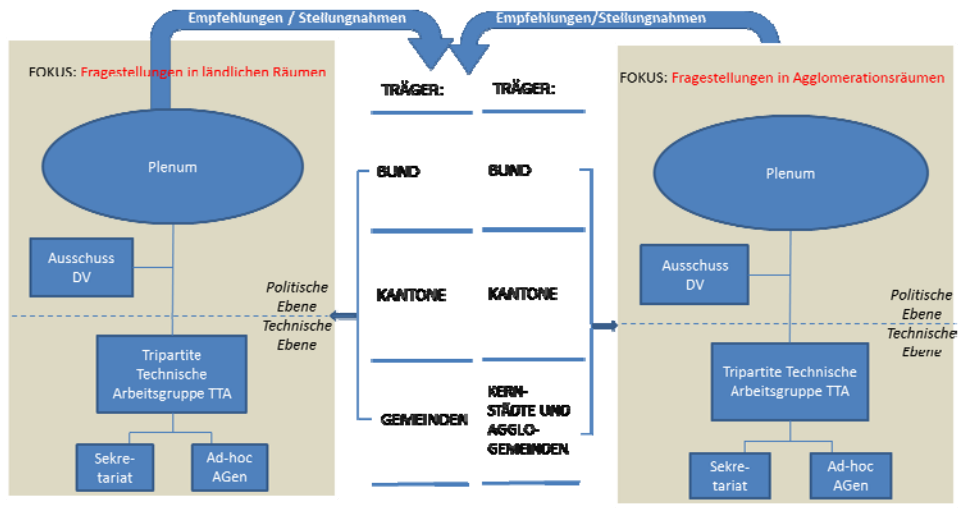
Empfehlungen / Stellungnahmen

Empfehlungen/Stellungnahmen

FOKUS: Fragestellungen in ländlichen Räumen

Plenum

Ausschuss DV

Politische Ebene

Technische Ebene

Tripartite Technische Arbeitsgruppe TTA

Sekretariat

Ad-hoc AGen

TRÄGER:

BUND

KANTONE

GEMEINDEN

TRÄGER:

BUND

KANTONE

KERNSTÄDTE UND AGGLOGEMEINDEN

FOKUS: Fragestellungen in Agglomerationsräumen

Plenum

Ausschuss DV

Politische Ebene

Technische Ebene

Tripartite Technische Arbeitsgruppe TTA

Sekretariat

Ad-hoc AGen